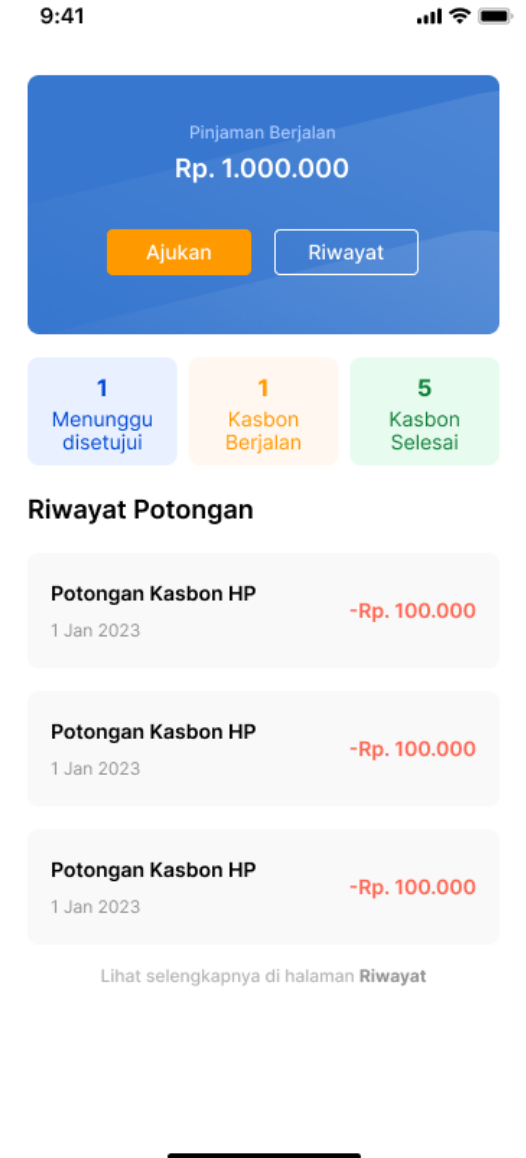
9:41

Pinjaman Berjalan
Rp. 1.000.000

Ajukan
Riwayat

1
Menunggu disetujui

1
Kasbon Berjalan

5
Kasbon Selesai

Riwayat Potongan

Potongan Kasbon HP
1 Jan 2023
-Rp. 100.000

Potongan Kasbon HP
1 Jan 2023
-Rp. 100.000

Potongan Kasbon HP
1 Jan 2023
-Rp. 100.000

Lihat selengkapnya di halaman Riwayat